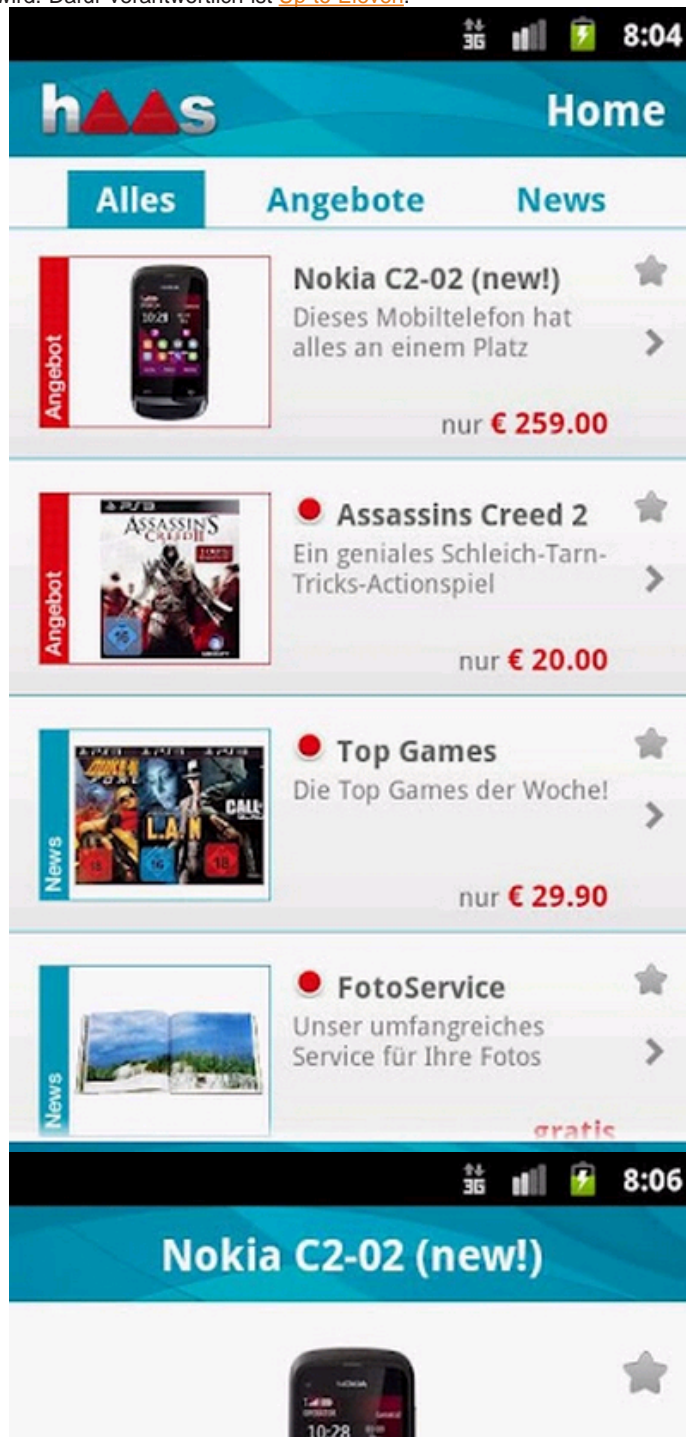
wird. Dafür verantwortlich ist Up to Eleven.

3G 8:04

haas Home

Alles Angebote News

Angebot

Nokia C2-02 (new!)
Dieses Mobiltelefon hat alles an einem Platz

nur € 259.00

Angebot

Assassins Creed 2
Ein geniales Schleich-Tarn-Tricks-Actionspiel

nur € 20.00

News

Top Games
Die Top Games der Woche!

nur € 29.90

News

FotoService
Unser umfangreiches Service für Ihre Fotos

gratis

3G 8:06

Nokia C2-02 (new!)

10:28